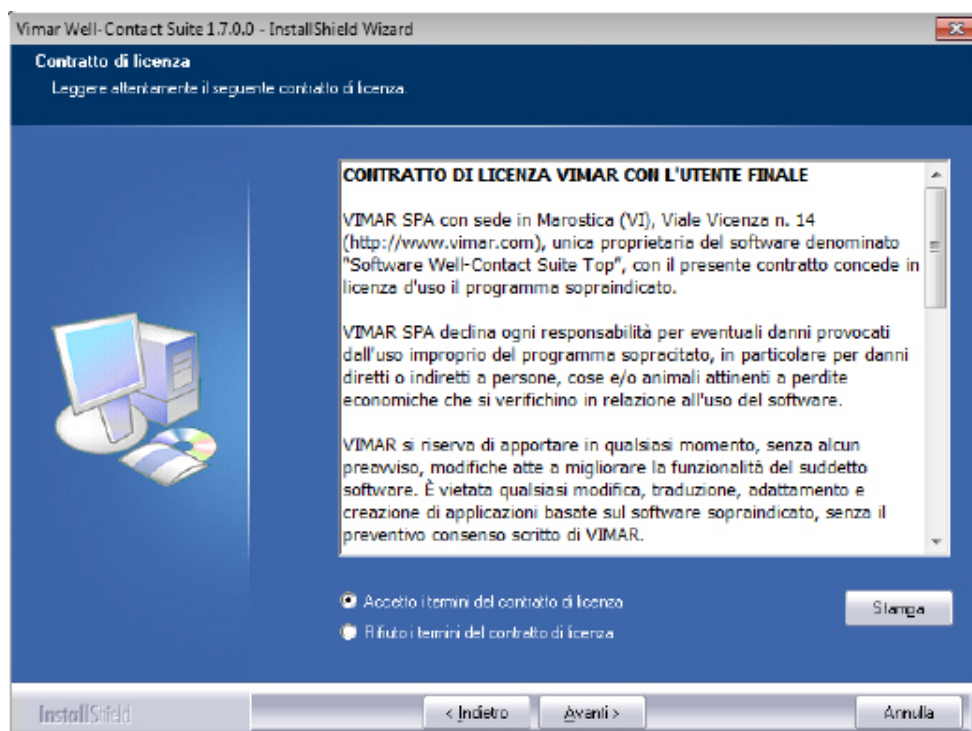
Vimar Well-Contact Suite 1.7.0.0 - InstallShield Wizard

Contratto di licenza
Leggere attentamente il seguente contratto di licenza.

CONTRATTO DI LICENZA VIMAR CON L'UTENTE FINALE

VIMAR SPA con sede in Marostica (VI), Viale Vicenza n. 14 (http://www.vimar.com), unica proprietaria del software denominato "Software Well-Contact Suite Top", con il presente contratto concede in licenza d'uso il programma sopraindicato.

VIMAR SPA declina ogni responsabilità per eventuali danni provocati dall'uso improprio del programma sopracitato, in particolare per danni diretti o indiretti a persone, cose e/o animali attinenti a perdite economiche che si verifichino in relazione all'uso del software.

VIMAR si riserva di apportare in qualsiasi momento, senza alcun preavviso, modifiche atte a migliorare la funzionalità del suddetto software. È vietata qualsiasi modifica, traduzione, adattamento e creazione di applicazioni basate sul software sopraindicato, senza il preventivo consenso scritto di VIMAR.

Accetto i termini del contratto di licenza
Rifiuto i termini del contratto di licenza

Stampa

InstallShield

< Indietro
Avanti >
Annulla